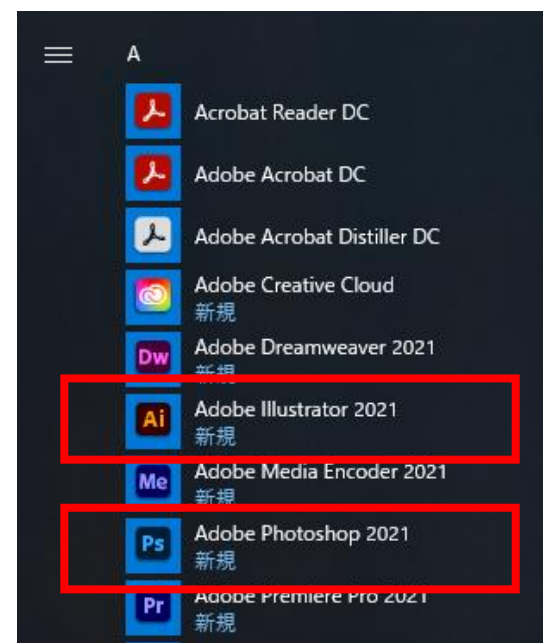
A

Acrobat Reader DC

Adobe Acrobat DC

Adobe Acrobat Distiller DC

Adobe Creative Cloud
新規

Dw
Adobe Dreamweaver 2021
新規

Ai
Adobe Illustrator 2021
新規

Me
Adobe Media Encoder 2021
新規

Ps
Adobe Photoshop 2021
新規

Pr
Adobe Premiere Pro 2021
新規